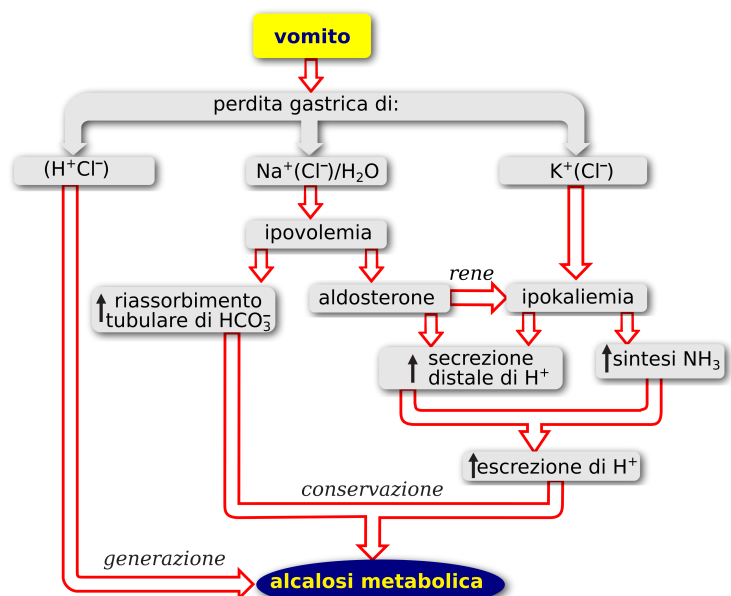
vomito

perdita gastrica di:

($H^+Cl^-$)

$Na^+(Cl^-)/H_2O$

$K^+(Cl^-)$

ipovolemia

↑ riassorbimento tubulare di $HCO_3^-$

aldosterone

rene

ipokaliemia

↑ secrezione distale di $H^+$

↑sintesi $NH_3$

↑escrezione di $H^+$

conservazione

generazione

alcalosi metabolica